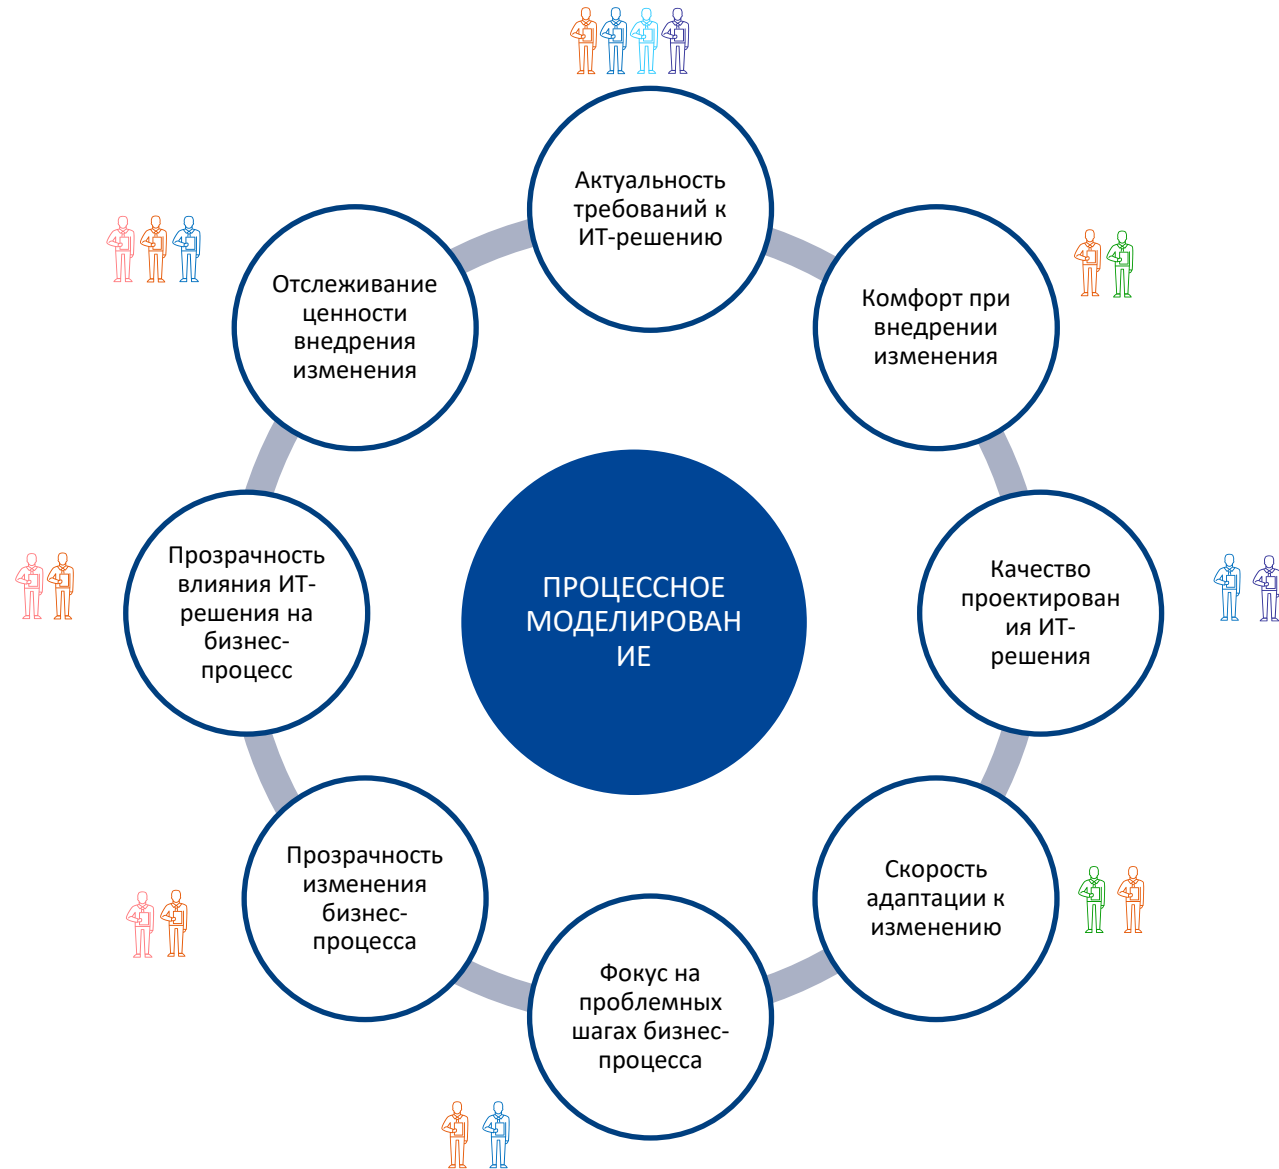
ПРОЦЕССНОЕ МОДЕЛИРОВАНИЕ

Актуальность требований к ИТ-решению

Комфорт при внедрении изменения

Качество проектирования ИТ-решения

Скорость адаптации к изменению

Фокус на проблемных шагах бизнес-процесса

Прозрачность изменения бизнес-процесса

Прозрачность влияния ИТ-решения на бизнес-процесс

Отслеживание ценности внедрения изменения